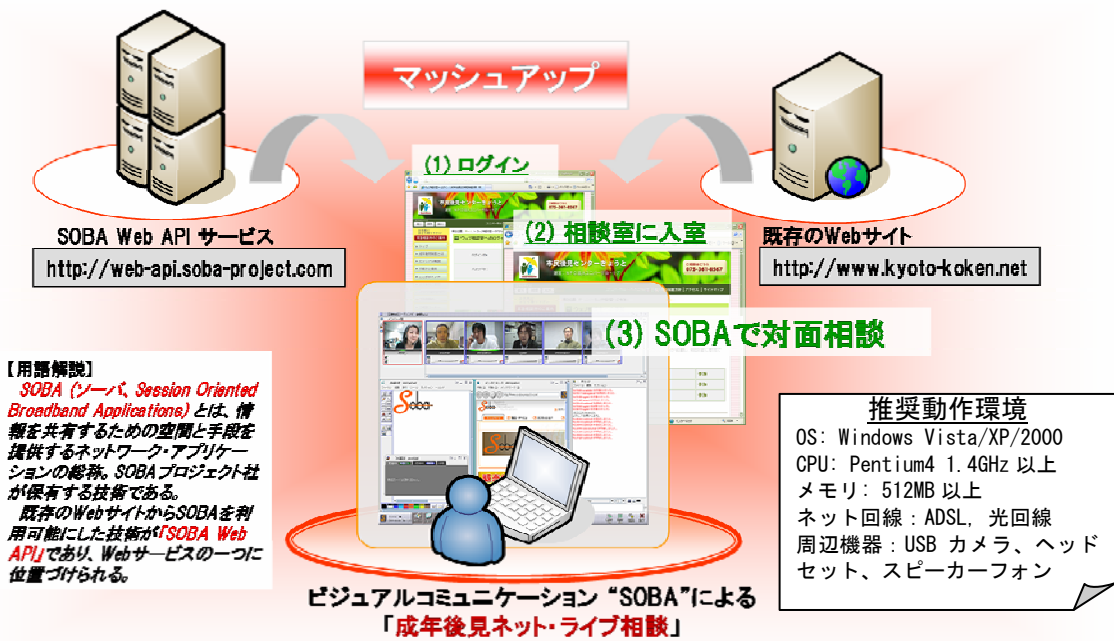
マッシュアップ

(1) ログイン

(2) 相談室に入室

(3) SOBAで対面相談

SOBA Web API サービス

http://web-api.soba-project.com

既存のWebサイト

http://www.kyoto-koken.net

【用語解説】
SOBA (ソーバ、Session Oriented Broadband Applications) とは、情報を共有するための空間と手段を提供するネットワーク・アプリケーションの総称。SOBAプロジェクト社が保有する技術である。
既存のWebサイトからSOBAを利用可能にした技術が「SOBA Web API」であり、Webサービスの一つに位置づけられる。

推奨動作環境
OS: Windows Vista/XP/2000
CPU: Pentium4 1.4GHz 以上
メモリ: 512MB 以上
ネット回線：ADSL, 光回線
周辺機器：USB カメラ、ヘッドセット、スピーカーフォン

ビジュアルコミュニケーション "SOBA"による
「成年後見ネット・ライブ相談」